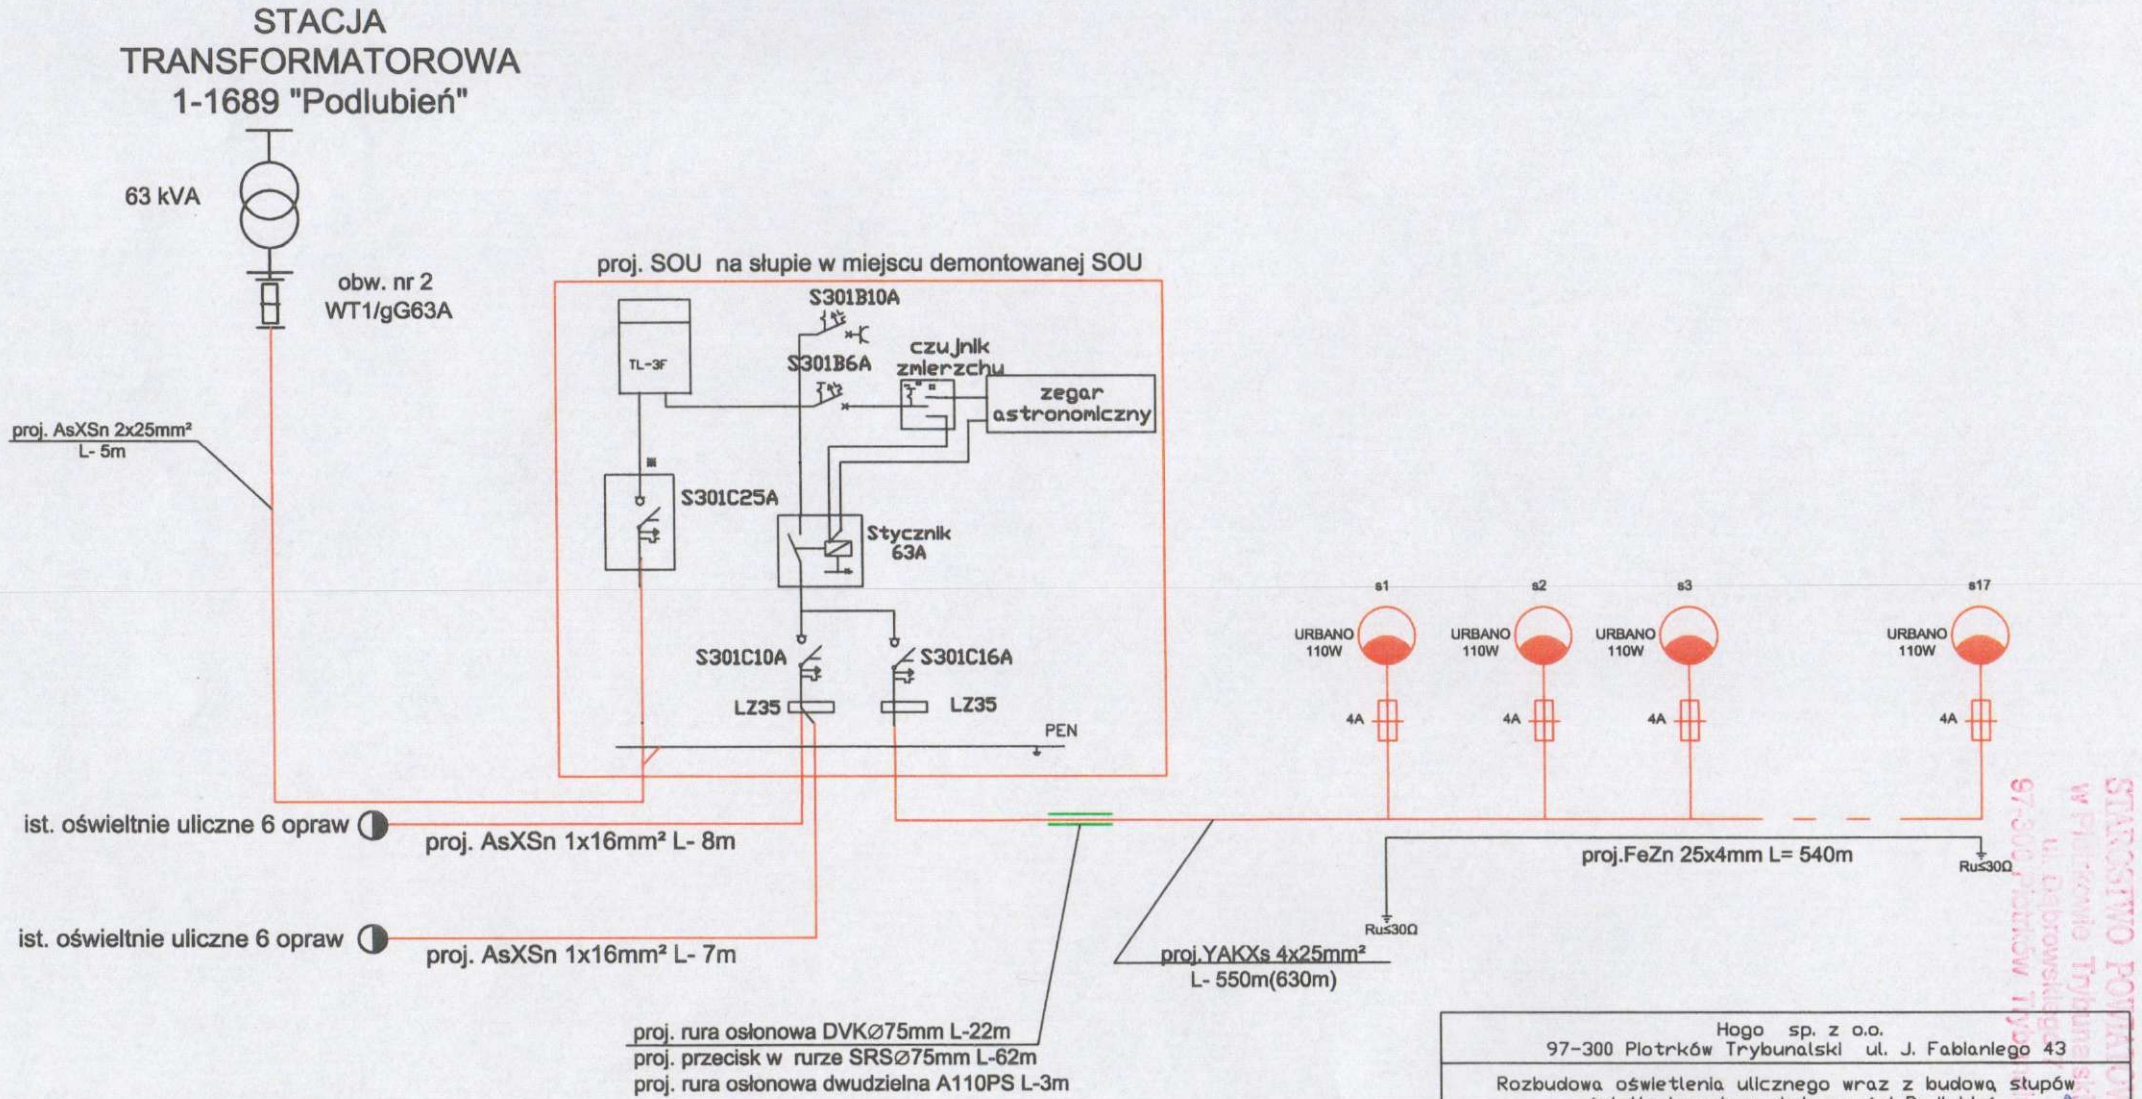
STACJA TRANSFORMATOROWA 1-1689 "Podlubień"

63 kVA

obw. nr 2
WT1/gG63A

proj. SOU na słupie w miejscu demontowanej SOU

S301B10A

S301B6A

czujnik zmierzchu

zegar astronomiczny

TL-3F

S301C25A

Stycznik 63A

S301C10A

S301C16A

LZ35

LZ35

PEN

proj. AsXSn 2x25mm²
L- 5m

s1

s2

s3

s17

URBANO 110W

URBANO 110W

URBANO 110W

URBANO 110W

4A

4A

4A

4A

ist. oświeltnie uliczne 6 opraw

proj. AsXSn 1x16mm² L- 8m

proj.FeZn 25x4mm L= 540m

Ru≤30Ω

Ru≤30Ω

ist. oświeltnie uliczne 6 opraw

proj. AsXSn 1x16mm² L- 7m

proj.YAKXs 4x25mm²
L- 550m(630m)

proj. rura osłonowa DVKØ75mm L-22m
proj. przecisk w rurze SRSØ75mm L-62m
proj. rura osłonowa dwudzielna A110PS L-3m

Hogo sp. z o.o.
97-300 Piotrków Trybunalski ul. J. Fabianiego 43

Rozbudowa oświetlenia ulicznego wraz z budową słupów

STAROSTWO POWIATOWE
w Piotrkowie Trybunalskim
ul. Dąbrowskiego
97-300 Piotrków Trybunalski